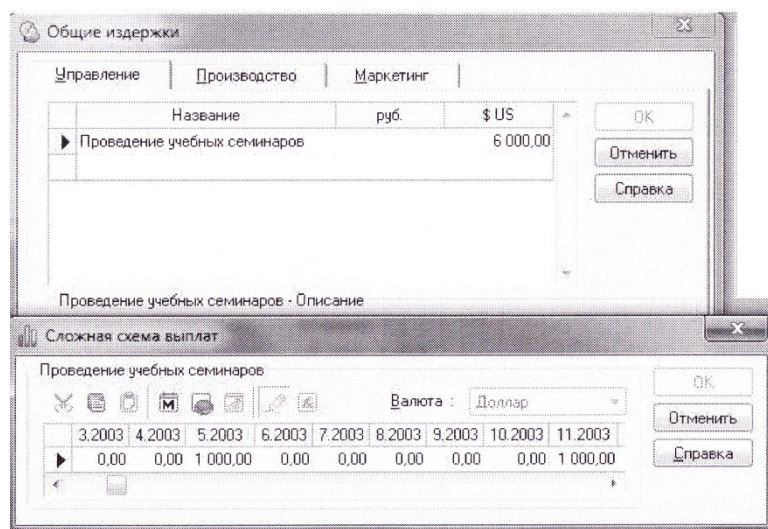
Общие издержки

Управление | Производство | Маркетинг

| Название | руб. | $ US |
|---|---|---|
| Проведение учебных семинаров | | 6 000,00 |

OK
Отменить
Справка

Проведение учебных семинаров - Описание

Сложная схема выплат

Проведение учебных семинаров

M

Валюта : Доллар

| 3.2003 | 4.2003 | 5.2003 | 6.2003 | 7.2003 | 8.2003 | 9.2003 | 10.2003 | 11.2003 |
|---|---|---|---|---|---|---|---|---|
| 0,00 | 0,00 | 1 000,00 | 0,00 | 0,00 | 0,00 | 0,00 | 0,00 | 1 000,00 |

OK
Отменить
Справка